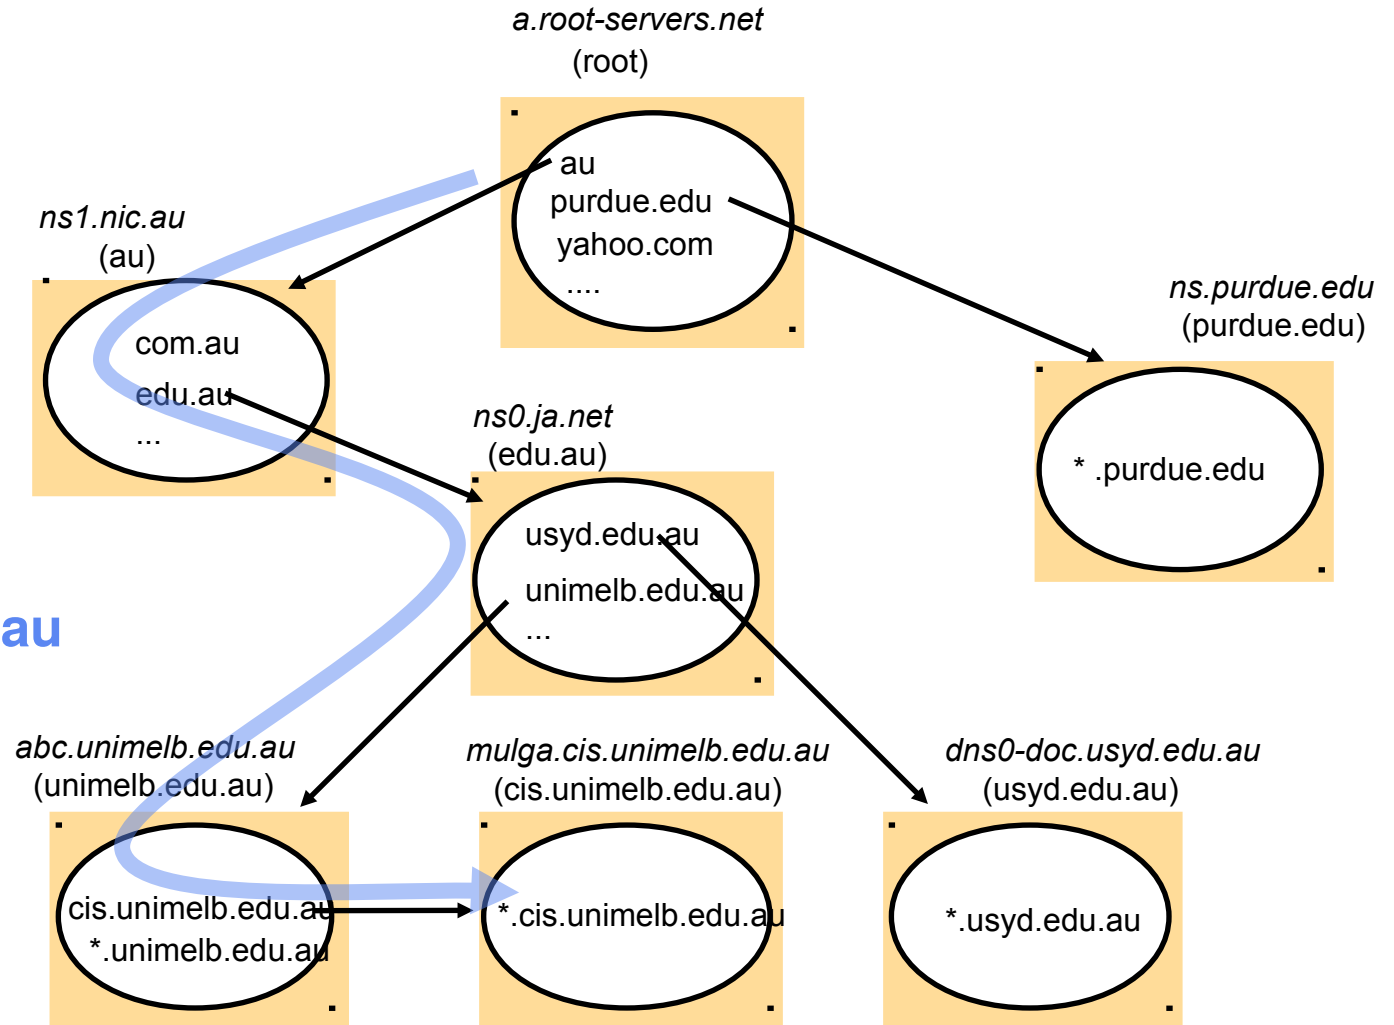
a.root-servers.net
(root)

au
purdue.edu
yahoo.com
....

ns1.nic.au
(au)

com.au
edu.au
...

ns.purdue.edu
(purdue.edu)

* .purdue.edu

ns0.ja.net
(edu.au)

usyd.edu.au
unimelb.edu.au
...

au

abc.unimelb.edu.au
(unimelb.edu.au)

cis.unimelb.edu.au
*.unimelb.edu.au

mulga.cis.unimelb.edu.au
(cis.unimelb.edu.au)

*.cis.unimelb.edu.au

dns0-doc.usyd.edu.au
(usyd.edu.au)

*.usyd.edu.au